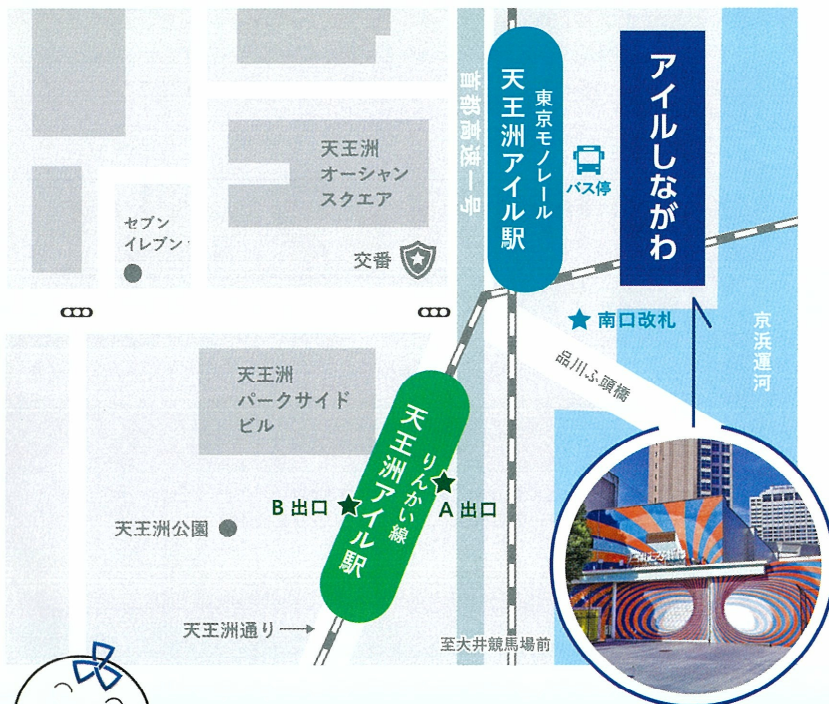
アイルしながわ

東京モノレール
天王洲アイル駅

首都高速一号

バス停

天王洲
オーシャン
スクエア

セブン
イレブン

交番

南口改札

京浜運河

品川ふ頭橋

天王洲
パークサイド
ビル

りんかい線
天王洲アイル駅

B 出口

A 出口

天王洲公園

天王洲通り

至大井競馬場前